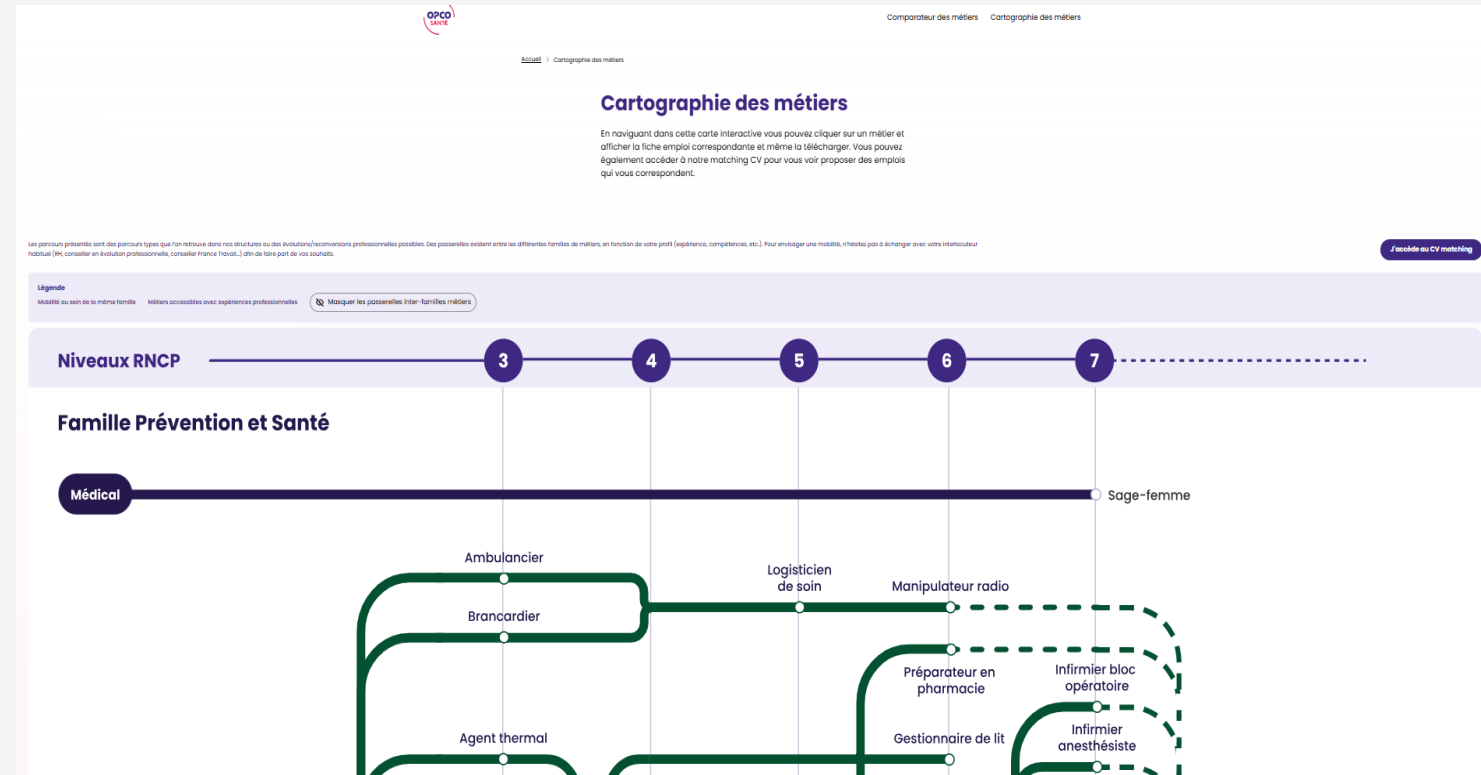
OPCO SANTÉ

Comparateur des métiers Cartographie des métiers

Accueil > Cartographie des métiers

Cartographie des métiers

En naviguant dans cette carte interactive vous pouvez cliquer sur un métier et afficher la fiche emploi correspondante et même la télécharger. Vous pouvez également accéder à notre matching CV pour vous voir proposer des emplois qui vous correspondent.

Les parcours présentés sont des parcours types que l'on retrouve dans nos structures ou des évolutions/reconversions professionnelles possibles. Des passerelles existent entre les différentes familles de métiers, en fonction de votre profil (expérience, compétences, etc.). Pour envisager une mobilité, n'hésitez pas à échanger avec votre interlocuteur habituel (RH, conseiller en évolution professionnelle, conseiller France Travail...) afin de faire part de vos souhaits.

J'accède au CV matching

Légende
Mobilité au sein de la même famille Métiers accessibles avec expériences professionnelles Masquer les passerelles inter-familles métiers

Niveaux RNCP 3 4 5 6 7

Famille Prévention et Santé

Médical Sage-femme

Ambulancier
Brancardier
Logisticien de soin
Manipulateur radio
Préparateur en pharmacie
Infirmier bloc opératoire
Infirmier anesthésiste
Agent thermal
Gestionnaire de lit